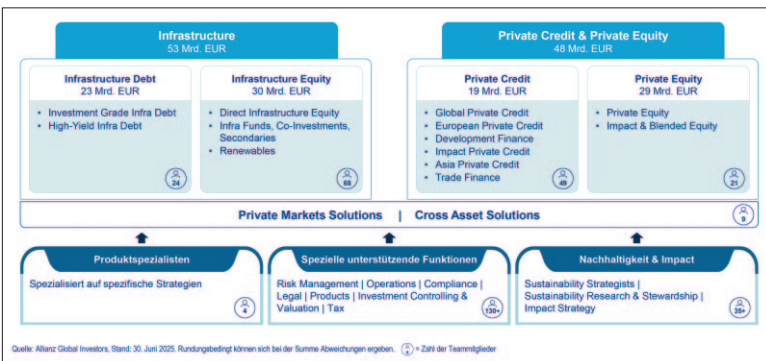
Infrastructure
53 Mrd. EUR

Infrastructure Debt
23 Mrd. EUR

- Investment Grade Infra Debt
- High-Yield Infra Debt

24

Infrastructure Equity
30 Mrd. EUR

- Direct Infrastructure Equity
- Infra Funds, Co-Investments, Secondaries
- Renewables

68

Private Credit & Private Equity
48 Mrd. EUR

Private Credit
19 Mrd. EUR

- Global Private Credit
- European Private Credit
- Development Finance
- Impact Private Credit
- Asia Private Credit
- Trade Finance

49

Private Equity
29 Mrd. EUR

- Private Equity
- Impact & Blended Equity

21

Private Markets Solutions | Cross Asset Solutions

9

Produktspezialisten

Spezialisiert auf spezifische Strategien

4

Spezielle unterstützende Funktionen

Risk Management | Operations | Compliance | Legal | Products | Investment Controlling & Valuation | Tax

130+

Nachhaltigkeit & Impact

Sustainability Strategists | Sustainability Research & Stewardship | Impact Strategy

35+

Quelle: Allianz Global Investors, Stand: 30. Juni 2025. Rundungsbedingt können sich bei der Summe Abweichungen ergeben. = Zahl der Teammitglieder